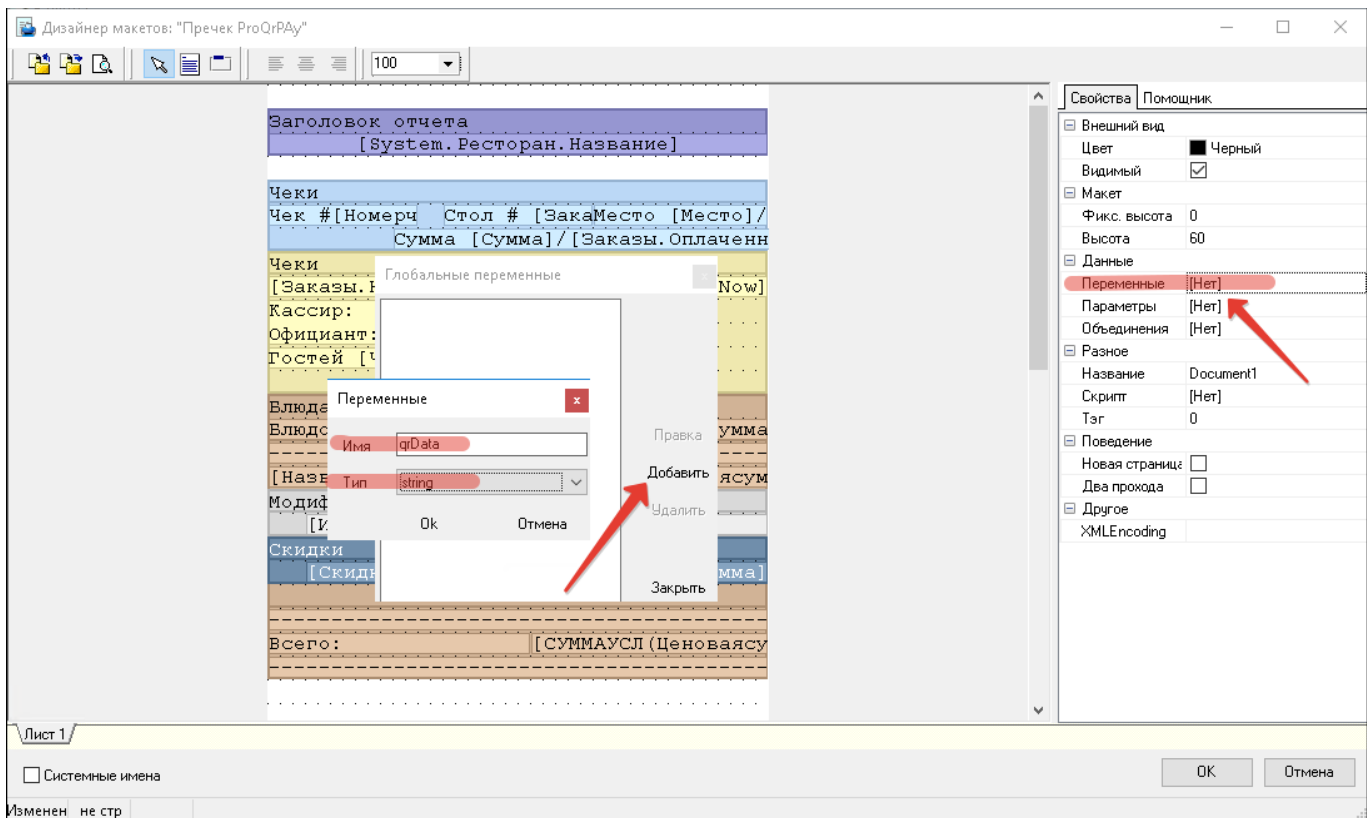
Дизайнер макетов: "Пречек ProQrPAy"

100

Заголовок отчета
[System.Ресторан.Название]

Чеки
Чек #[Номерч Стол # [ЗакаМесто [Место]/
Сумма [Сумма]/[Заказы.Оплаченн

Чеки
[Заказы.Н Now]
Кассир:
Официант:
Гостей [Ч

Влюда
Влюдо умма
[Назв ясум
Модиф
[И

Скидки
[Скидн мма]

Всего: [СУММАУСЛ(Ценоваясу

Глобальные переменные
Правка
Добавить
Удалить
Закрыть

Переменные
Имя qrData
Тип string
Ok Отмена

Свойства Помощник
Внешний вид
Цвет Черный
Видимый
Макет
Фикс. высота 0
Высота 60
Данные
Переменные [Нет]
Параметры [Нет]
Объединения [Нет]
Разное
Название Document1
Скрипт [Нет]
Тэг 0
Поведение
Новая страница
Два прохода
Другое
XMLEncoding

Лист 1

Системные имена

OK Отмена

Изменен не стр